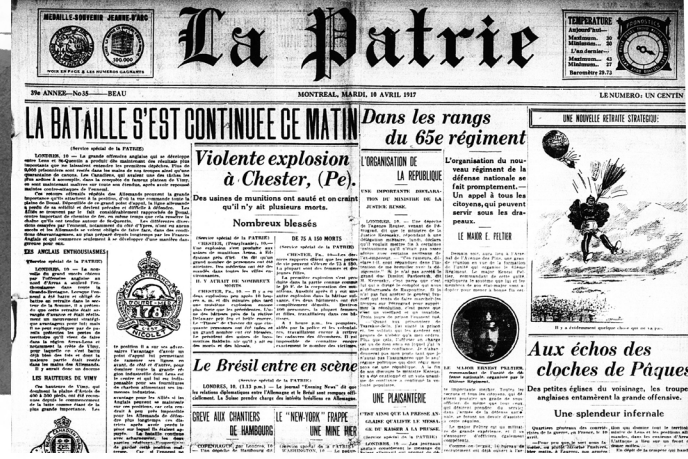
MEDAILLE-SOUVENIR JEANNE D'ARC

VOIR EN PAGE 8 LES NUMÉROS GAGNANTS

La Patrie

TEMPERATURE
Aujourd'hui—
Maximum... 30
Minimum... 20
L'an dernier—
Maximum... 43
Minimum... 27
Baromètre 29.73

39e ANNEE—No.35—BEAU

MONTREAL, MARDI, 10 AVRIL 1917

LE NUMERO: UN CENTIN

LA BATAILLE S'EST CONTINUEE CE MATIN

(Service spécial de la PATRIE)

LONDRES, 10 — La grande offensive anglaise qui se développe entre Lens et St-Quentin a produit des résultats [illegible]

LES ANGLAIS ENTHOUSIASMES

(Service spécial de la PATRIE)

LONDRES, 10 — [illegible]

LES CANADIENS A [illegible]

Violente explosion à Chester, (Pe)

Des usines de munitions ont sauté et on craint qu'il n'y ait plusieurs morts.

Nombreux blessés

(Service spécial de la PATRIE)
CHESTER, (Pensylvanie), 10.— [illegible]

IL Y AURAIT 300 NOMBREUX MORTS

DE 75 A 150 MORTS

Le Brésil entre en scène

(Service spécial de la PATRIE)
LONDRES, 10. (1.12 p.m.) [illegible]

GREVE AUX CHANTIERS DE HAMBOURG

LE "NEW-YORK" FRAPPE UNE MINE HIER

Dans les rangs du 65e régiment

L'ORGANISATION DE LA REPUBLIQUE

UNE IMPORTANTE DECLARATION DU MINISTERE DE LA JUSTICE RUSSE

L'organisation du nouveau régiment de la défense nationale se fait promptement.— Un appel à tous les citoyens, qui peuvent servir sous les drapeaux.

LE MAJOR E. PELTIER

UNE PLAISANTERIE

LE MAJOR ERNEST PELTIER

UNE NOUVELLE RETRAITE STRATEGIQUE

Il y a évidemment quelque chose qui ne va pas.

Aux échos des cloches de Pâques

Des petites églises du voisinage, les troupes anglaises entrèrent à la grande offensive.

Une splendeur infernale